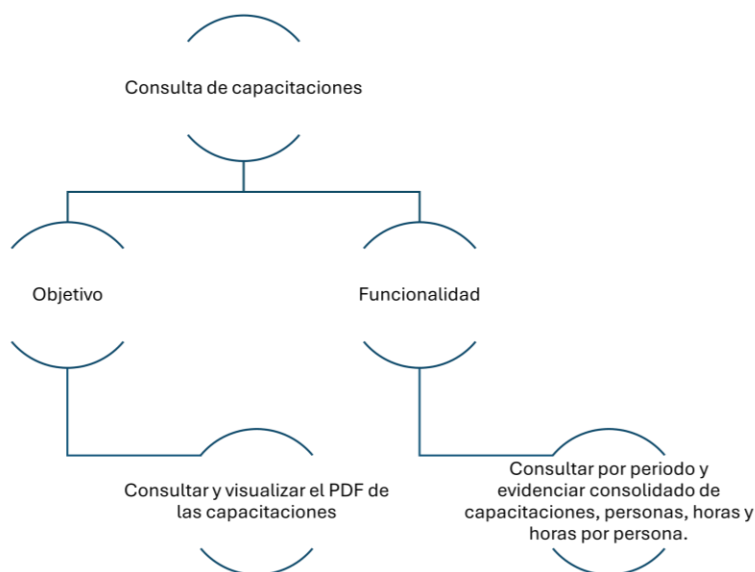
Consulta de capacitaciones

Objetivo

Funcionalidad

Consultar y visualizar el PDF de las capacitaciones

Consultar por periodo y evidenciar consolidado de capacitaciones, personas, horas y horas por persona.